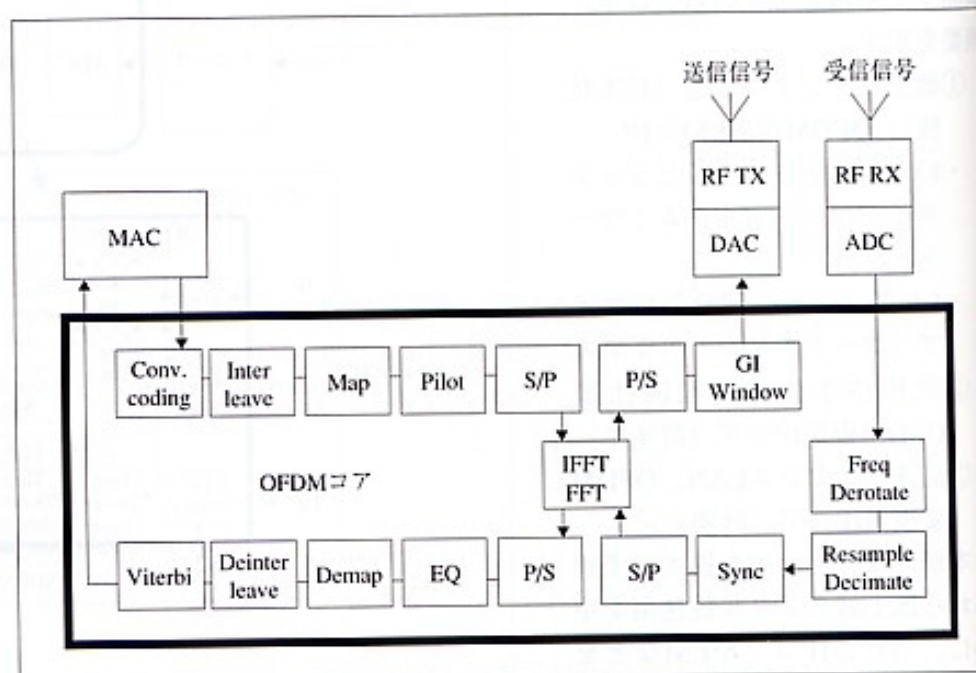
送信信号

受信信号

RF TX

DAC

RF RX

ADC

MAC

Conv. coding

Inter leave

Map

Pilot

S/P

P/S

GI Window

IFFT FFT

OFDMコア

Freq Derotate

Viterbi

Deinter leave

Demap

EQ

P/S

S/P

Sync

Resample Decimate